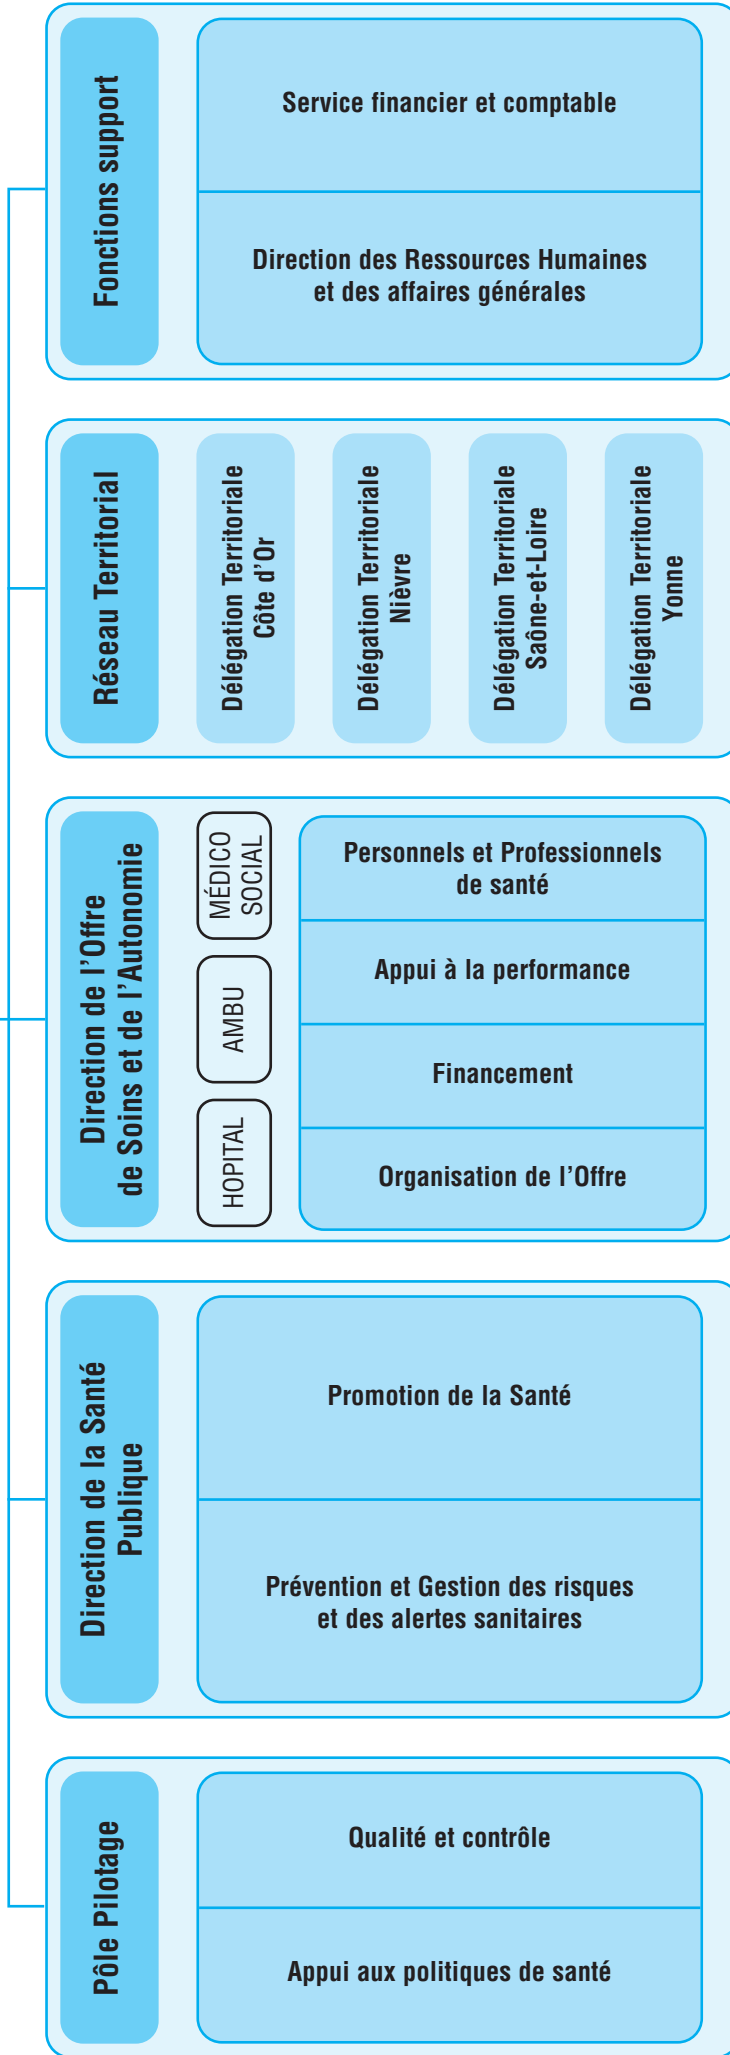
Fonctions support

Service financier et comptable

Direction des Ressources Humaines et des affaires générales

Réseau Territorial

Délégation Territoriale Côte d'Or

Délégation Territoriale Nièvre

Délégation Territoriale Saône-et-Loire

Délégation Territoriale Yonne

Direction de l'Offre de Soins et de l'Autonomie

MÉDICO SOCIAL

AMBU

HOPITAL

Personnels et Professionnels de santé

Appui à la performance

Financement

Organisation de l'Offre

Direction de la Santé Publique

Promotion de la Santé

Prévention et Gestion des risques et des alertes sanitaires

Pôle Pilotage

Qualité et contrôle

Appui aux politiques de santé